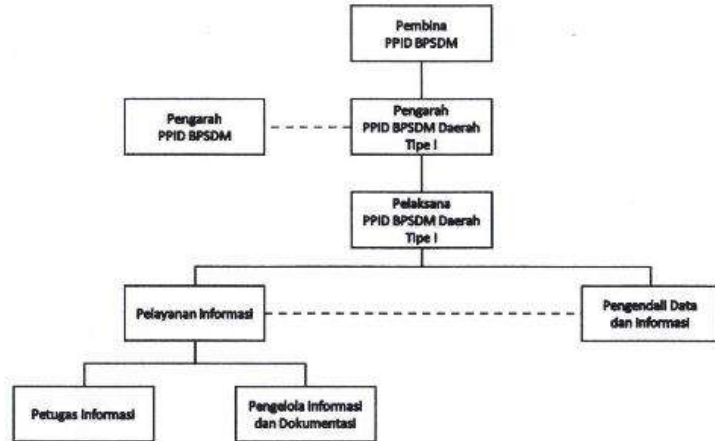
Pembina
PPID BPSDM

Pengarah
PPID BPSDM

Pengarah
PPID BPSDM Daerah
Tipe I

Pelaksana
PPID BPSDM Daerah
Tipe I

Pelayanan Informasi

Pengendali Data
dan Informasi

Petugas Informasi

Pengelola Informasi
dan Dokumentasi